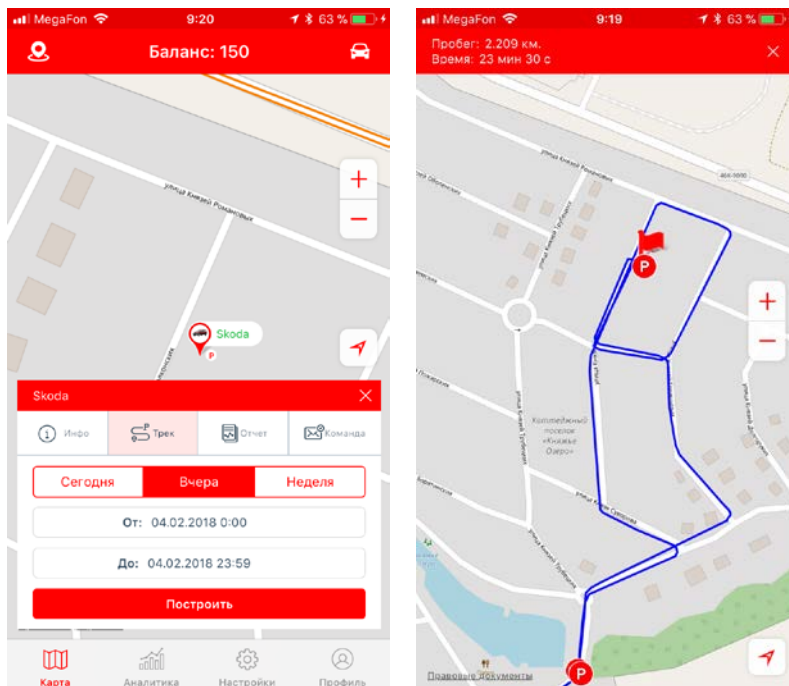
MegaFon 9:20 63 %

Баланс: 150

+

−

улица Князей Рюриковых

Skoda

Skoda

Инфо

Трек

Отчет

Команда

Сегодня

Вчера

Неделя

От: 04.02.2018 0:00

До: 04.02.2018 23:59

Построить

Карта

Аналитика

Настройки

Профиль

MegaFon 9:19 63 %

Пробег: 2.209 км.

Время: 23 мин 30 с

улица Князей Рюриковых

46К-9890

Коттеджный посёлок «Княжье Озеро»

+

−

Правовые документы